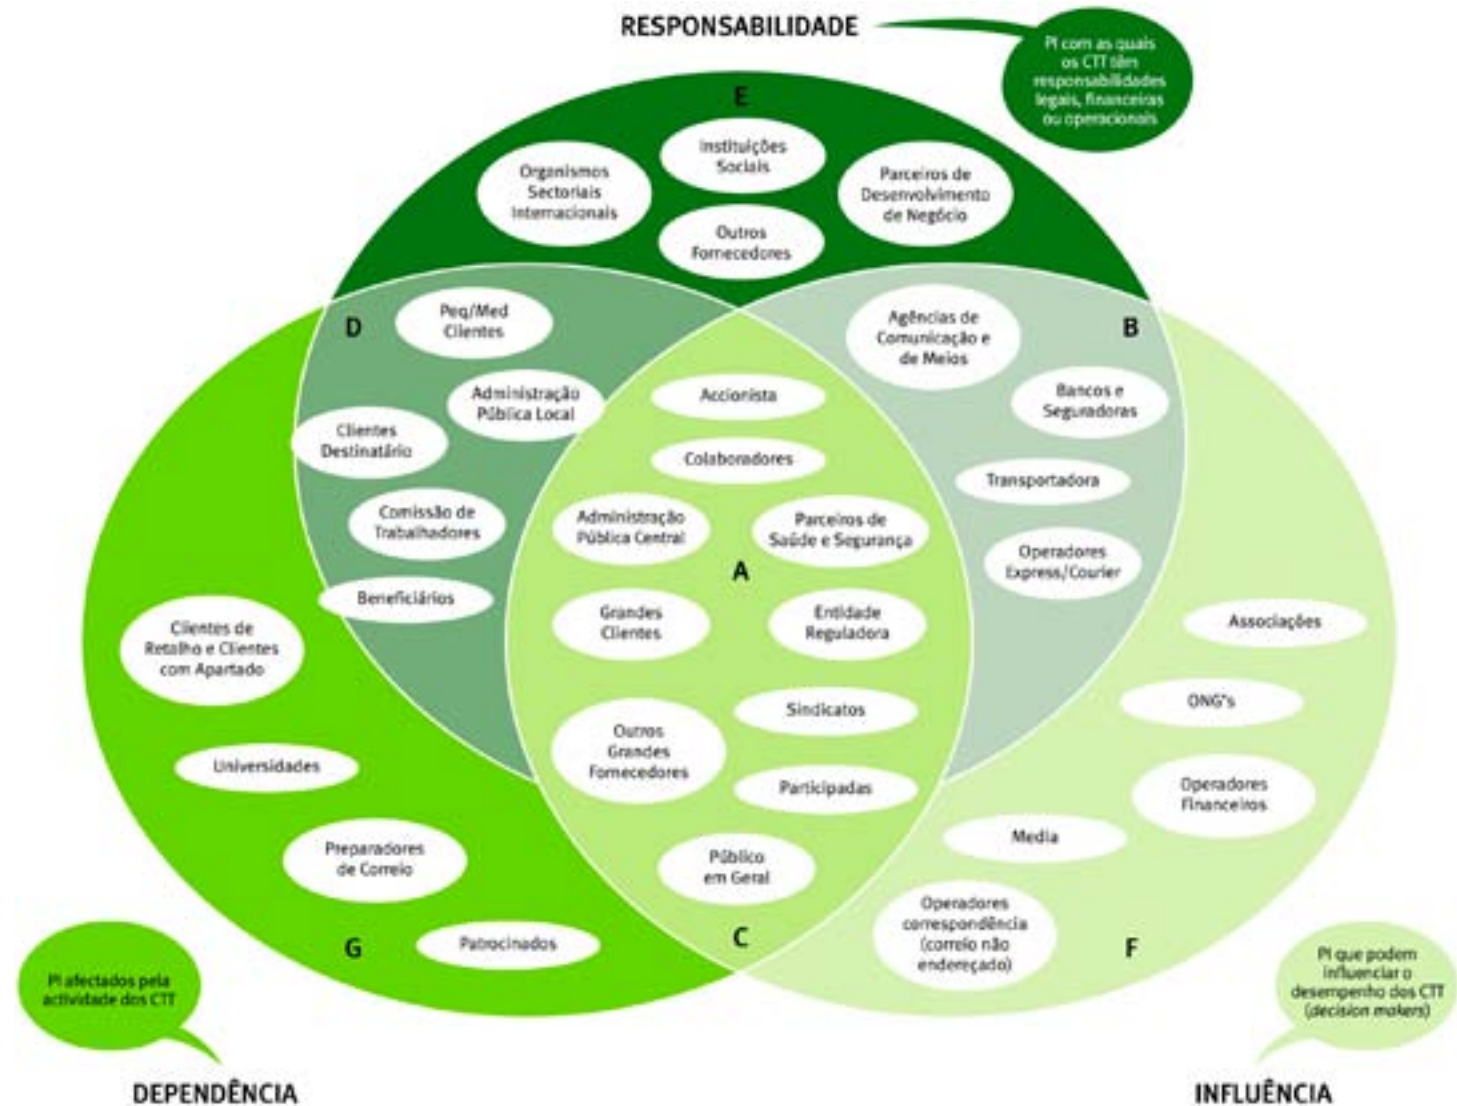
RESPONSABILIDADE

PI com as quais os CTT têm responsabilidades legais, financeiras ou operacionais

E

Organismos Sectoriais Internacionais

Instituições Sociais

Parceiros de Desenvolvimento de Negócio

Outros Fornecedores

D

Peq/Med Clientes

Administração Pública Local

Clientes Destinatário

Comissão de Trabalhadores

Beneficiários

B

Agências de Comunicação e de Meios

Bancos e Seguradoras

Transportadora

Operadores Express/Courier

Accionista

Colaboradores

Administração Pública Central

Parceiros de Saúde e Segurança

A

Grandes Clientes

Entidade Reguladora

Sindicatos

Outros Grandes Fornecedores

Participadas

Público em Geral

C

Clientes de Retalho e Clientes com Apartado

Universidades

Preparadores de Correio

Patrocinados

G

Associações

ONG's

Operadores Financeiros

Media

Operadores correspondência (correio não endereçado)

F

PI afectados pela actividade dos CTT

PI que podem influenciar o desempenho dos CTT (decision makers)

DEPENDÊNCIA

INFLUÊNCIA